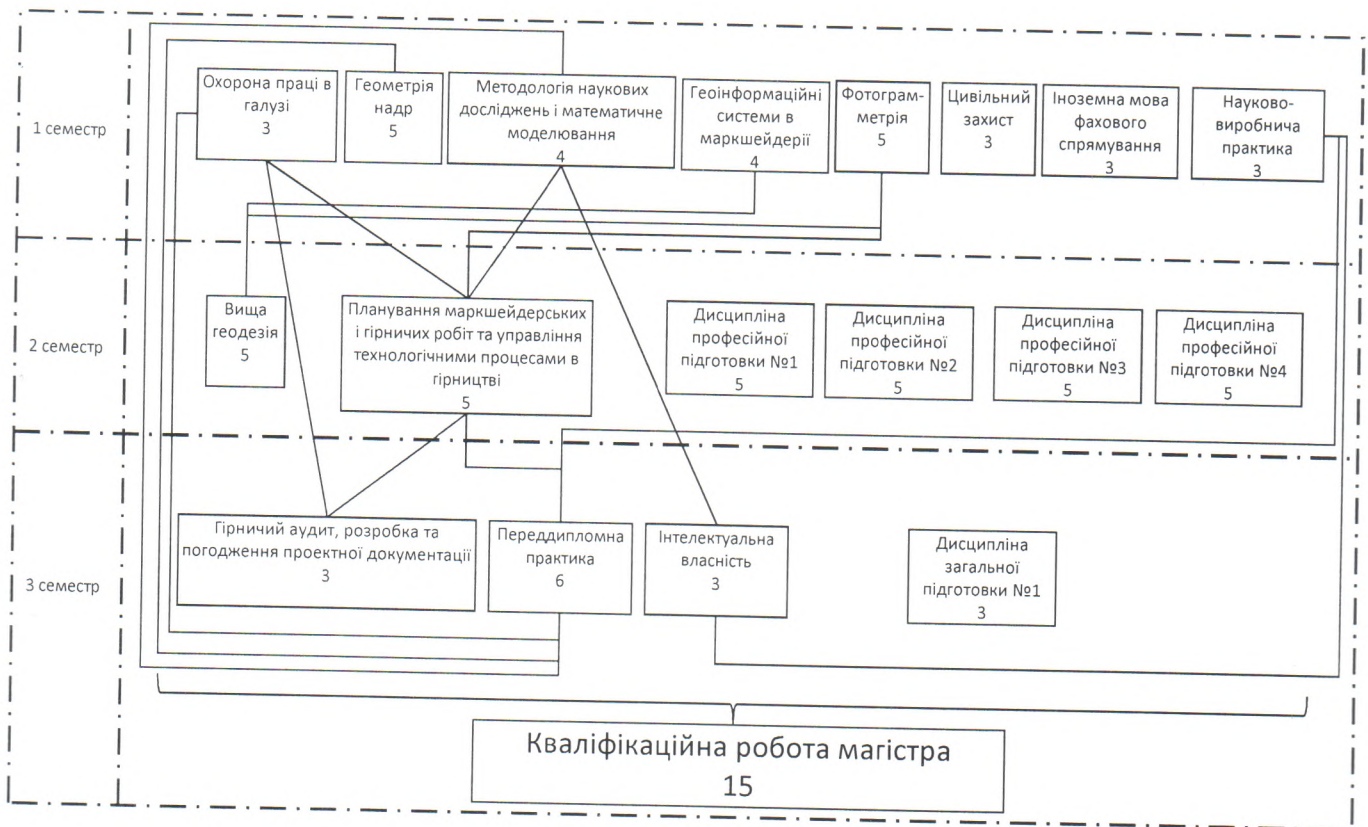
1 семестр

Охорона праці в галузі
3

Геометрія надр
5

Методологія наукових досліджень і математичне моделювання
4

Геоінформаційні системи в маркшейдерії
4

Фотограмметрія
5

Цивільний захист
3

Іноземна мова фахового спрямування
3

Науково-виробнича практика
3

2 семестр

Вища геодезія
5

Планування маркшейдерських і гірничих робіт та управління технологічними процесами в гірництві
5

Дисципліна професійної підготовки №1
5

Дисципліна професійної підготовки №2
5

Дисципліна професійної підготовки №3
5

Дисципліна професійної підготовки №4
5

3 семестр

Гірничий аудит, розробка та погодження проектної документації
3

Переддипломна практика
6

Інтелектуальна власність
3

Дисципліна загальної підготовки №1
3

Кваліфікаційна робота магістра
15